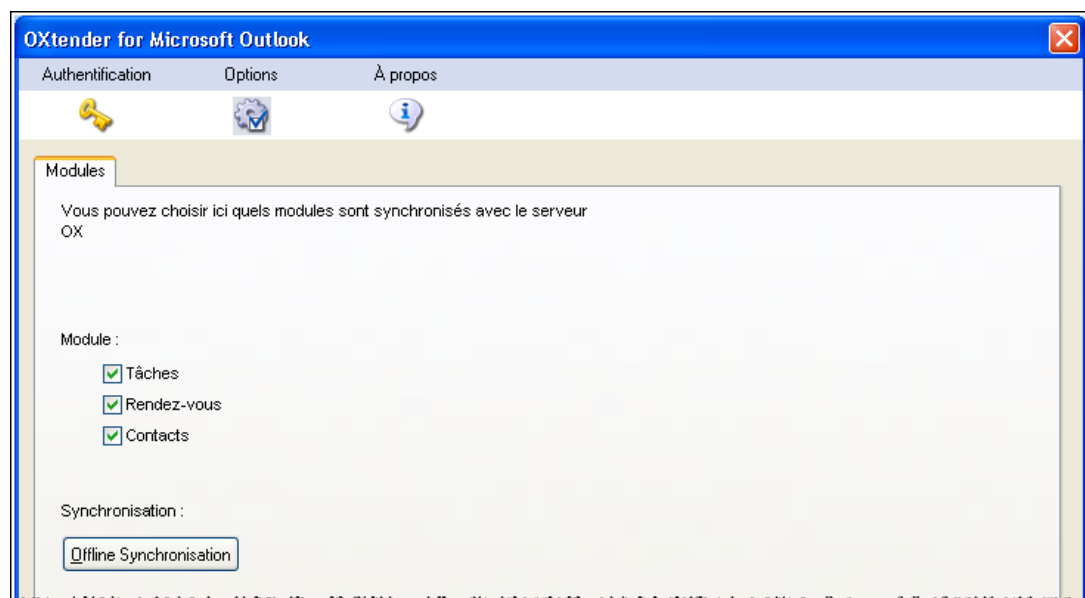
OXtender for Microsoft Outlook

Authentification Options À propos

Modules

Vous pouvez choisir ici quels modules sont synchronisés avec le serveur OX

Module :

Tâches

Rendez-vous

Contacts

Synchronisation :

Offline Synchronisation